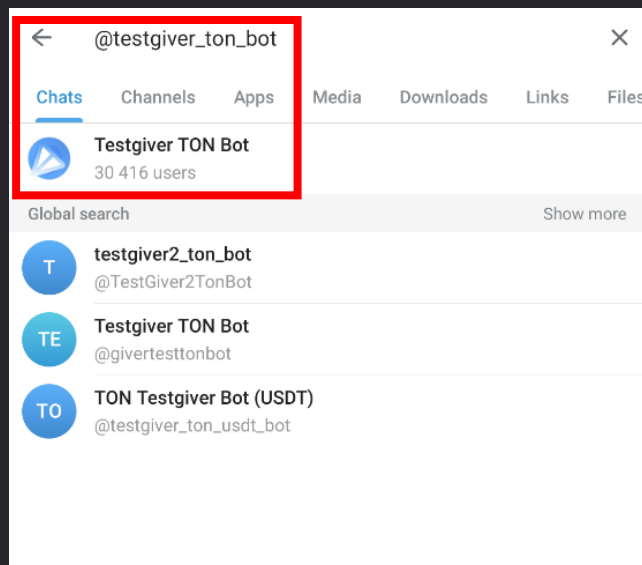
@testgiver_ton_bot

Chats Channels Apps Media Downloads Links Files

Testgiver TON Bot
30 416 users

Global search Show more

T testgiver2_ton_bot
@TestGiver2TonBot

TE Testgiver TON Bot
@givertesttonbot

TO TON Testgiver Bot (USDT)
@testgiver_ton_usdt_bot